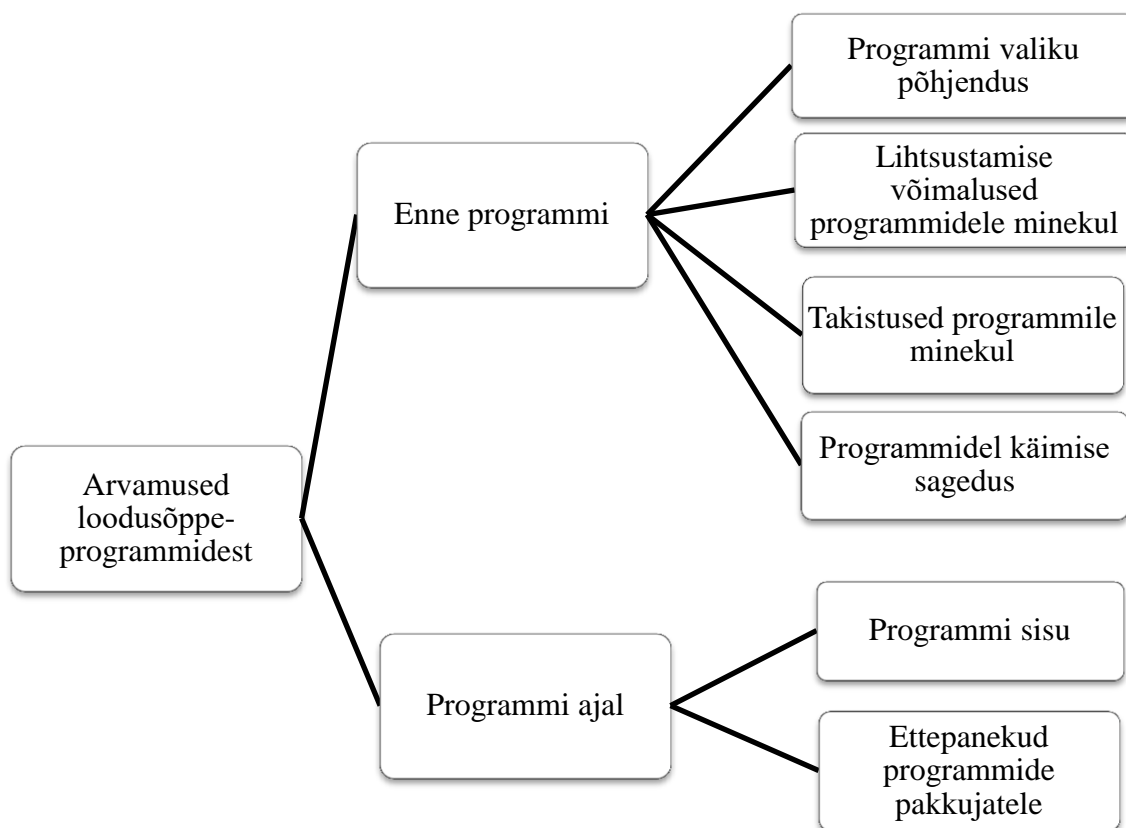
Arvamused loodusõppe-programmidest

Enne programmi

Programmi valiku põhjendus

Lihtsustamise võimalused programmidele minekul

Takistused programmile minekul

Programmidel käimise sagedus

Programmi ajal

Programmi sisu

Ettepanekud programmide pakkujatele